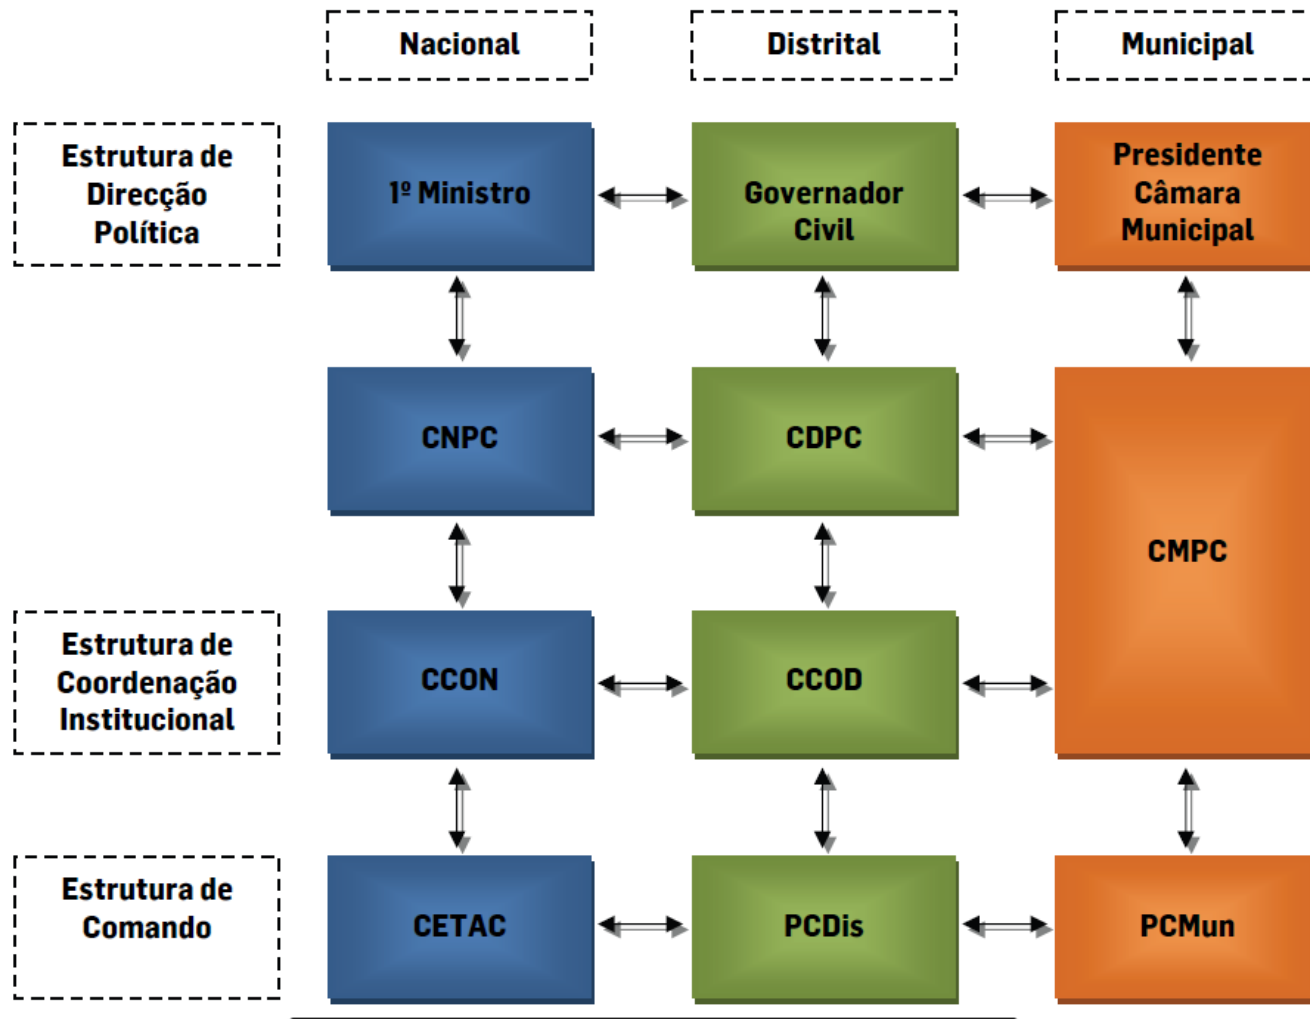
Nacional

Distrital

Municipal

Estrutura de Direcção Política

1º Ministro

Governador Civil

Presidente Câmara Municipal

CNPC

CDPC

CMPC

Estrutura de Coordenação Institucional

CCON

CCOD

Estrutura de Comando

CETAC

PCDis

PCMun